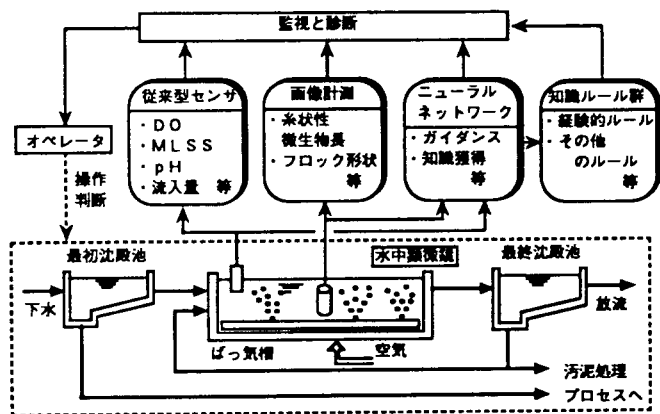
監視と診断

従来型センサ
・DO
・MLSS
・pH
・流入量 等

画像計測
・糸状性微生物長
・フロック形状 等

ニューラルネットワーク
・ガイダンス
・知識獲得 等

知識ルール群
・経験的ルール
・その他のルール 等

オペレータ

操作判断

最初沈殿池

水中顕微鏡

最終沈殿池

下水

放流

ばっ気槽

空気

汚泥処理

プロセスへ